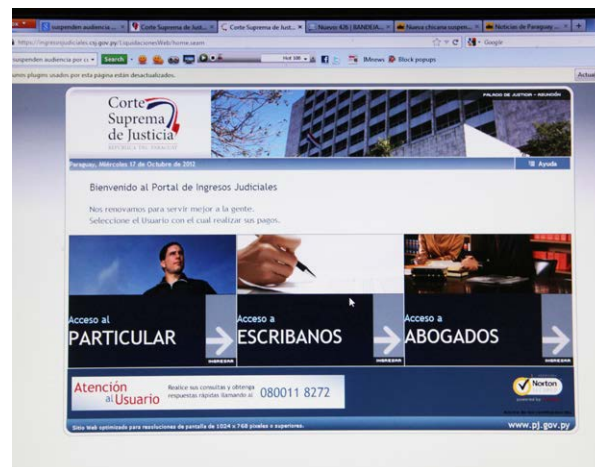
suspenden audiencia ... × | Corte Suprema de Justi... × | Corte Suprema de Just... × | Nuevo 426 | BANDEJA... × | Nueva chicana suspen... × | Noticias de Paraguay ... × | +

https://ingresosjudiciales.csj.gov.py/LiquidacionesWeb/home.seam

suspenden audiencia por ca | Search | Hot 108 | IMnews | Block popups

unos plugins usados por esta página están desactualizados. | Actua

Corte Suprema de Justicia
REPÚBLICA DEL PARAGUAY

PALACIO DE JUSTICIA - ASUNCIÓN

Paraguay, Miércoles 17 de Octubre de 2012

Ayuda

Bienvenido al Portal de Ingresos Judiciales

Nos renovamos para servir mejor a la gente.
Seleccione el Usuario con el cual realizar sus pagos.

Acceso al PARTICULAR
INGRESAR

Acceso a ESCRIBANOS
INGRESAR

Acceso a ABOGADOS
INGRESAR

Atención al Usuario
Realice sus consultas y obtenga respuestas rápidas llamando al: 080011 8272

Norton SECURED powered by VeriSign

Sitio Web optimizado para resoluciones de pantalla de 1024 x 768 pixeles o superiores.

www.pj.gov.py